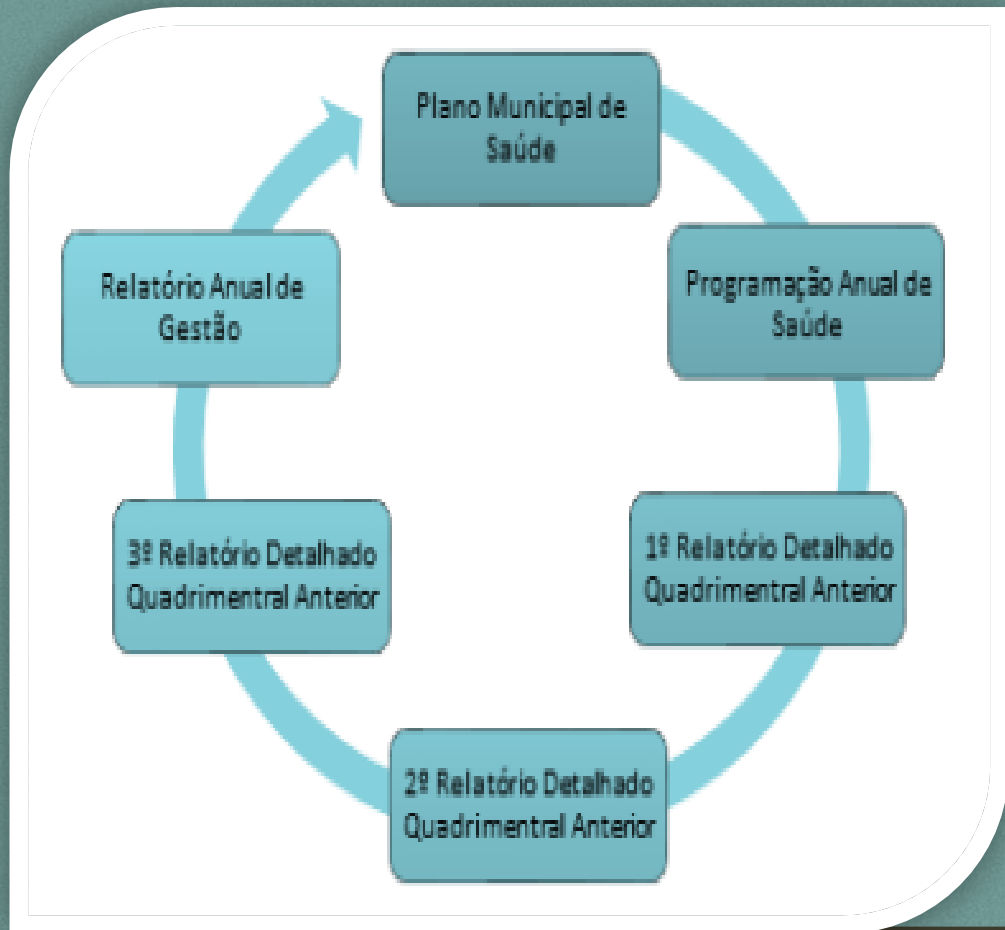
Plano Municipal de Saúde

Programação Anual de Saúde

1º Relatório Detalhado Quadrimentral Anterior

2º Relatório Detalhado Quadrimentral Anterior

3º Relatório Detalhado Quadrimentral Anterior

Relatório Anual de Gestão